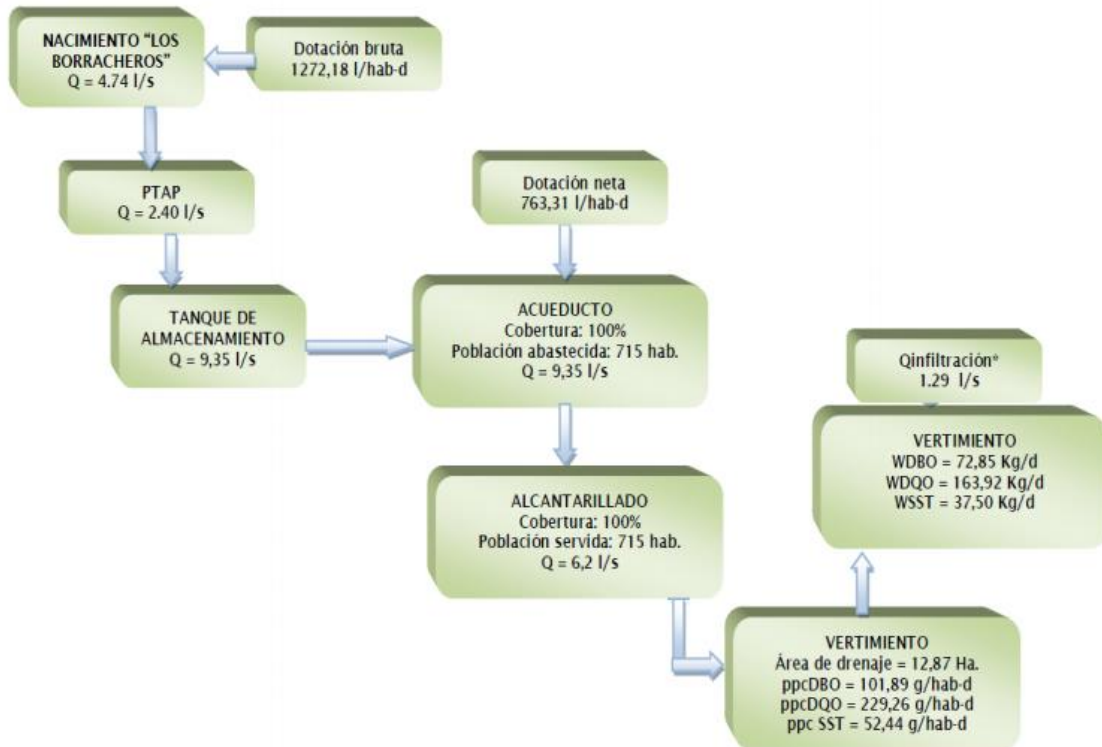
NACIMIENTO "LOS BORRACHEROS"
Q = 4.74 l/s

Dotación bruta
1272,18 l/hab-d

PTAP
Q = 2.40 l/s

Dotación neta
763,31 l/hab-d

TANQUE DE ALMACENAMIENTO
Q = 9,35 l/s

ACUEDUCTO
Cobertura: 100%
Población abastecida: 715 hab.
Q = 9,35 l/s

Qinfiltración*
1.29 l/s

VERTIMIENTO
WDBO = 72,85 Kg/d
WDQO = 163,92 Kg/d
WSST = 37,50 Kg/d

ALCANTARILLADO
Cobertura: 100%
Población servida: 715 hab.
Q = 6,2 l/s

VERTIMIENTO
Área de drenaje = 12,87 Ha.
ppcDBO = 101,89 g/hab-d
ppcDQO = 229,26 g/hab-d
ppc SST = 52,44 g/hab-d